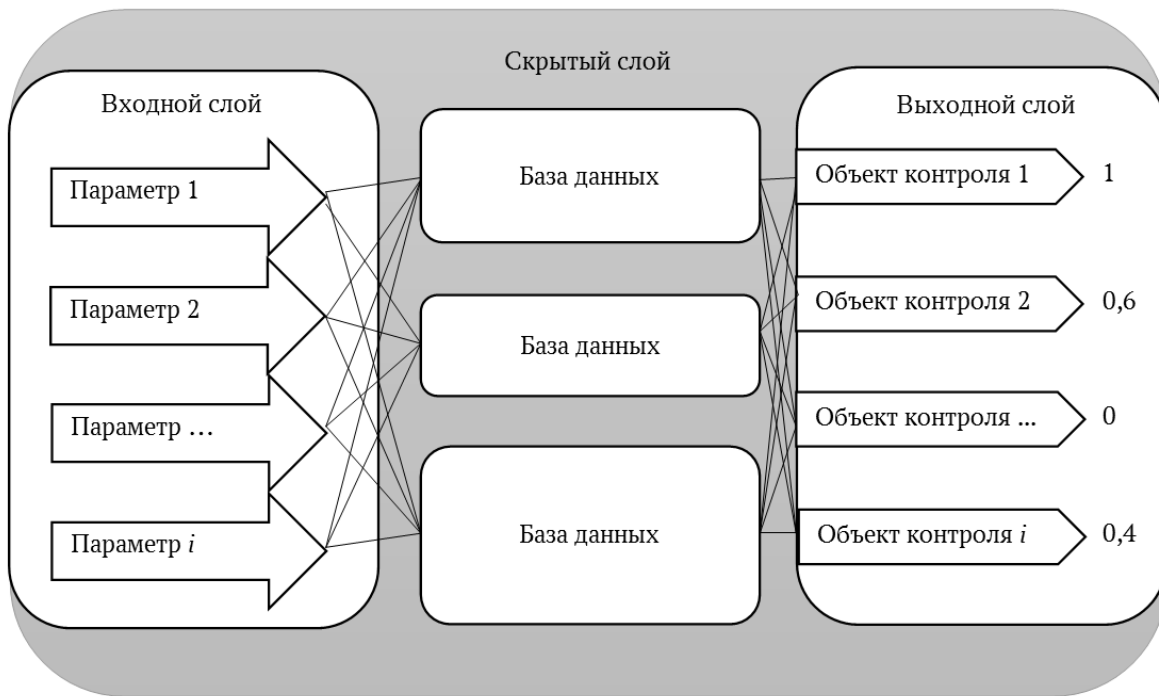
Скрытый слой

Входной слой

Параметр 1

Параметр 2

Параметр …

Параметр $i$

База данных

База данных

База данных

Выходной слой

Объект контроля 1

1

Объект контроля 2

0,6

Объект контроля …

0

Объект контроля $i$

0,4